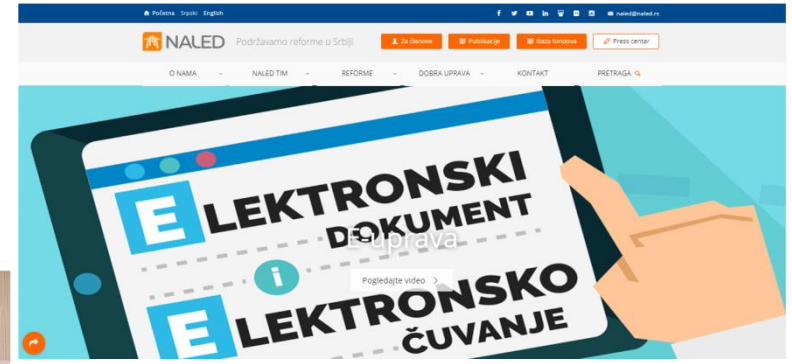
Početna Srpski English

naled@naled.rs

NALED Podržavamo reforme u Srbiji

Za članove Publikacije Baza fondova Press centar

O NAMA NALED TIM REFORME DOBRA UPRAVA KONTAKT PRETRAGA

ELEKTRONSKI DOKUMENT

E-uprava

i

Pogledajte video

ELEKTRONSKO ČUVANJE